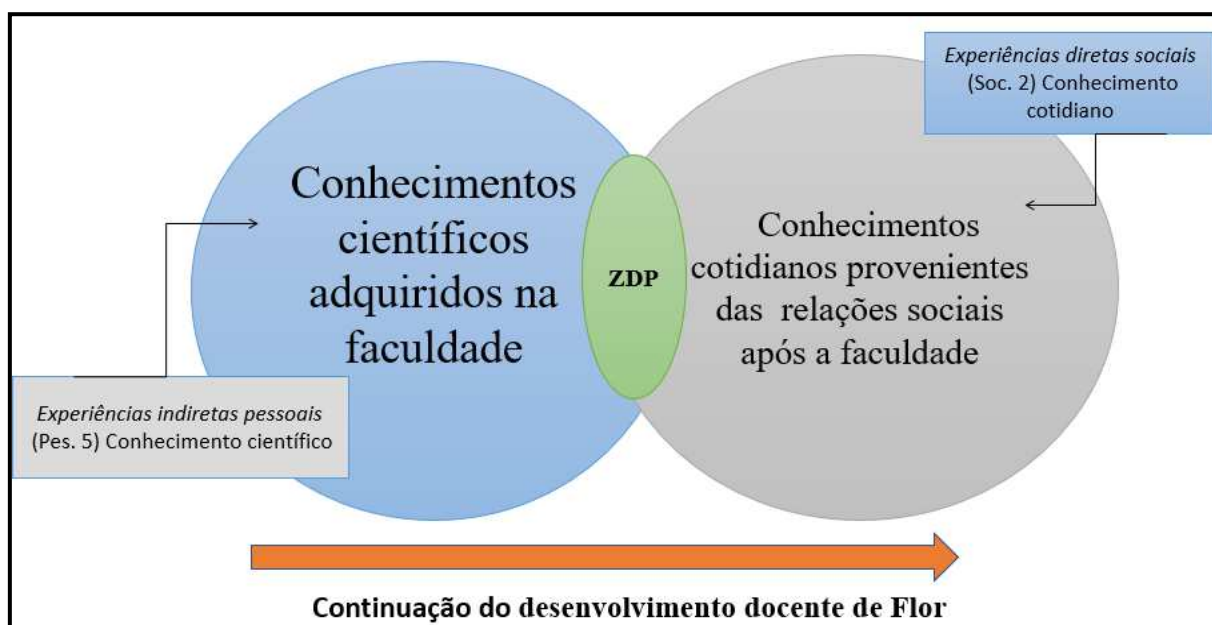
Experiências diretas sociais (Soc. 2) Conhecimento cotidiano

Conhecimentos científicos adquiridos na faculdade

ZDP

Conhecimentos cotidianos provenientes das relações sociais após a faculdade

Experiências indiretas pessoais (Pes. 5) Conhecimento científico

Continuação do desenvolvimento docente de Flor